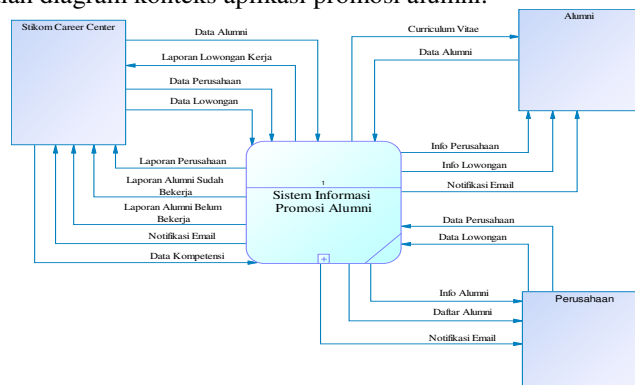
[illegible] diagram konteks aplikasi promosi alumni.

Stikom Career Center

Data Alumni

Laporan Lowongan Kerja

Data Perusahaan

Data Lowongan

Curriculum Vitae

Data Alumni

Alumni

Laporan Perusahaan

Laporan Alumni Sudah Bekerja

Laporan Alumni Belum Bekerja

Notifikasi Email

Data Kompetensi

1

Sistem Informasi Promosi Alumni

Info Perusahaan

Info Lowongan

Notifikasi Email

Data Perusahaan

Data Lowongan

Info Alumni

Daftar Alumni

Notifikasi Email

Perusahaan